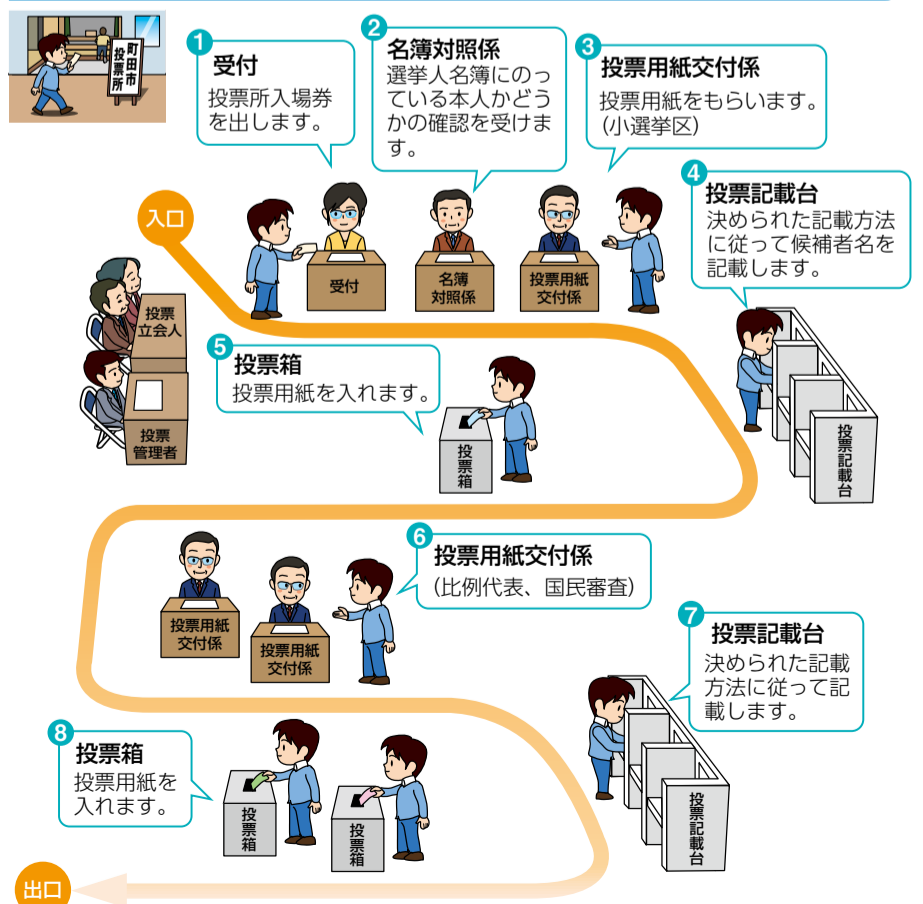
町田市投票所

1 受付
投票所入場券を出します。

2 名簿対照係
選挙人名簿にのっている本人かどうかの確認を受けます。

3 投票用紙交付係
投票用紙をもらいます。(小選挙区)

入口

受付

名簿対照係

投票用紙交付係

4 投票記載台
決められた記載方法に従って候補者名を記載します。

投票立会人

投票管理者

5 投票箱
投票用紙を入れます。

投票箱

投票記載台

6 投票用紙交付係
(比例代表、国民審査)

投票用紙交付係

投票用紙交付係

7 投票記載台
決められた記載方法に従って記載します。

8 投票箱
投票用紙を入れます。

投票箱

投票箱

投票記載台

出口